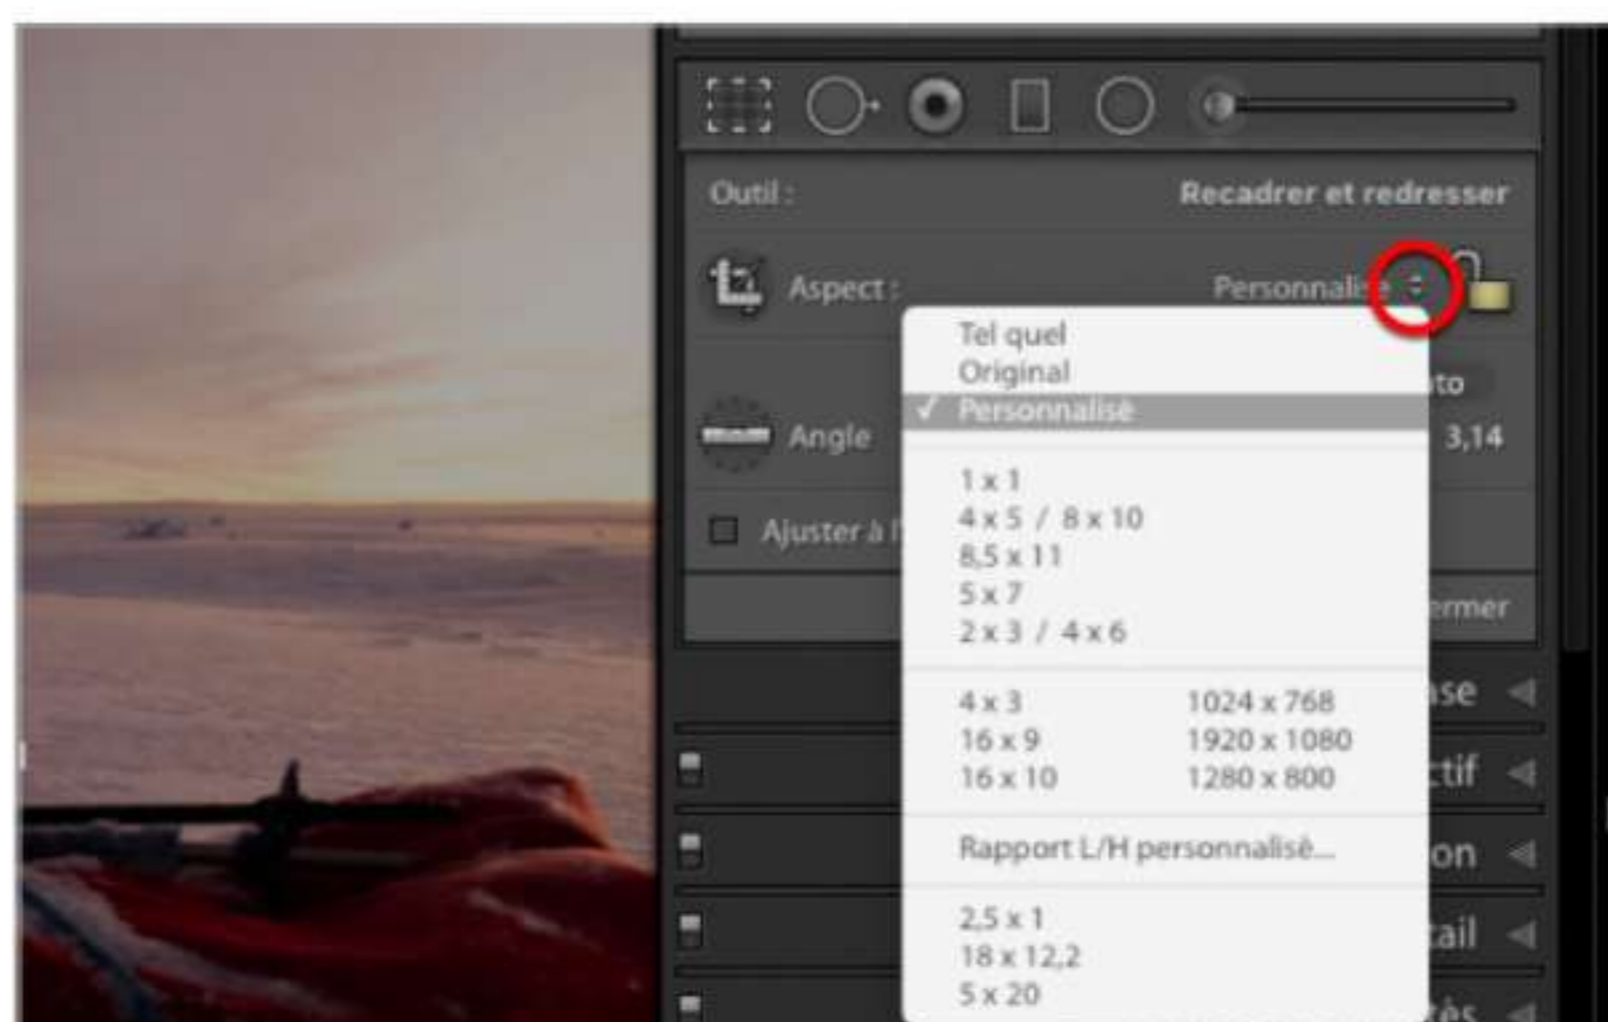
Outil :
Recadrer et redresser

Aspect :
Personnali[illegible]

Tel quel
Original
✓ Personnalisé

1 x 1
4 x 5 / 8 x 10
8,5 x 11
5 x 7
2 x 3 / 4 x 6

4 x 3
16 x 9
16 x 10

1024 x 768
1920 x 1080
1280 x 800

Rapport L/H personnalisé...

2,5 x 1
18 x 12,2
5 x 20

Angle
3,14
Ajuster à l'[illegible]
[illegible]to
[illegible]ermer
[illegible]se
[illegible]tif
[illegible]on
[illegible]ail
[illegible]tés